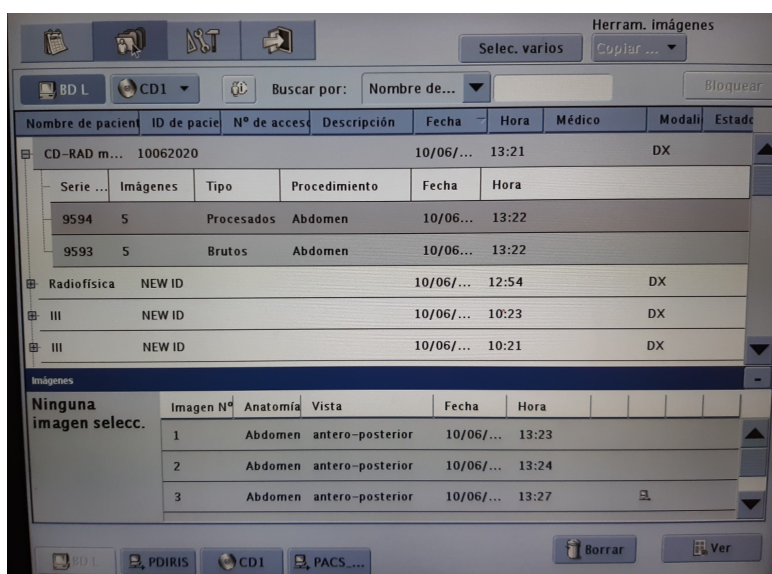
Herram. imágenes

Selec. varios

Copiar ...

BD L

CD1

Buscar por:

Nombre de...

Bloquear

| Nombre de pacient | ID de pacie | Nº de acceso | Descripción | Fecha | Hora | Médico | Modali | Estado |
|---|---|---|---|---|---|---|---|---|
| CD-RAD m... | 10062020 | | | 10/06/... | 13:21 | | DX | |
| Radiofísica | NEW ID | | | 10/06/... | 12:54 | | DX | |
| III | NEW ID | | | 10/06/... | 10:23 | | DX | |
| III | NEW ID | | | 10/06/... | 10:21 | | DX | |

| Serie ... | Imágenes | Tipo | Procedimiento | Fecha | Hora |
|---|---|---|---|---|---|
| 9594 | 5 | Procesados | Abdomen | 10/06... | 13:22 |
| 9593 | 5 | Brutos | Abdomen | 10/06... | 13:22 |

Imágenes

Ninguna imagen selecc.

| Imagen Nº | Anatomía | Vista | Fecha | Hora |
|---|---|---|---|---|
| 1 | Abdomen | antero-posterior | 10/06/... | 13:23 |
| 2 | Abdomen | antero-posterior | 10/06/... | 13:24 |
| 3 | Abdomen | antero-posterior | 10/06/... | 13:27 |

BD L

PDIRIS

CD1

PACS_...

Borrar

Ver